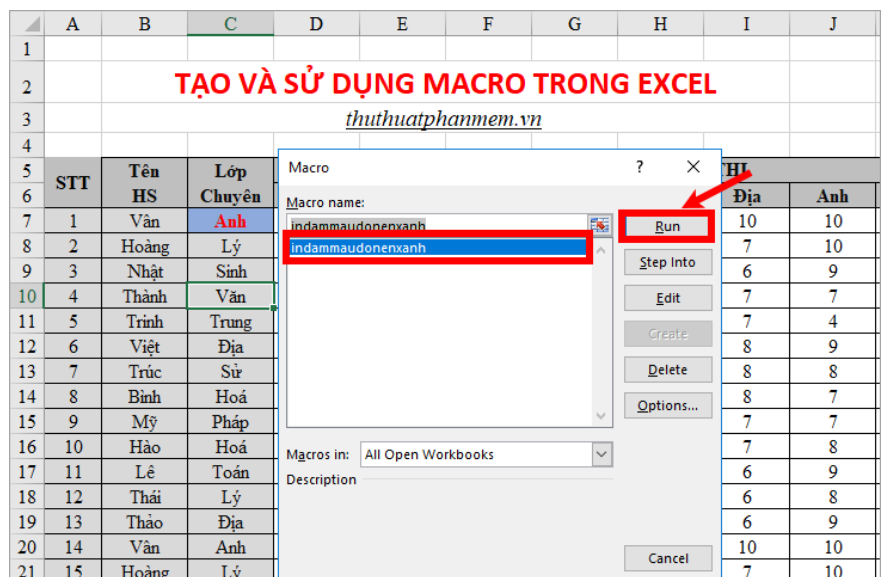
| | A | B | C | D | E | F | G | H | I | J |
|---|---|---|---|---|---|---|---|---|---|---|
| 1 | | | | | | | | | | |
| 2 | TẠO VÀ SỬ DỤNG MACRO TRONG EXCEL | | | | | | | | | |
| 3 | thuthuatphanmem.vn | | | | | | | | | |
| 4 | | | | | | | | | | |
| 5 | STT | Tên HS | Lớp Chuyên | | | | | | THI | |
| 6 | | | | | | | | | Địa | Anh |
| 7 | 1 | Vân | Anh | | | | | | 10 | 10 |
| 8 | 2 | Hoàng | Lý | | | | | | 7 | 10 |
| 9 | 3 | Nhật | Sinh | | | | | | 6 | 9 |
| 10 | 4 | Thành | Văn | | | | | | 7 | 7 |
| 11 | 5 | Trinh | Trung | | | | | | 7 | 4 |
| 12 | 6 | Việt | Địa | | | | | | 8 | 9 |
| 13 | 7 | Trúc | Sử | | | | | | 8 | 8 |
| 14 | 8 | Bình | Hoá | | | | | | 8 | 7 |
| 15 | 9 | Mỹ | Pháp | | | | | | 7 | 7 |
| 16 | 10 | Hào | Hoá | | | | | | 7 | 8 |
| 17 | 11 | Lê | Toán | | | | | | 6 | 9 |
| 18 | 12 | Thái | Lý | | | | | | 6 | 8 |
| 19 | 13 | Thảo | Địa | | | | | | 6 | 9 |
| 20 | 14 | Vân | Anh | | | | | | 10 | 10 |
| 21 | 15 | Hoàng | Lý | | | | | | 7 | 10 |

Macro ? ×

Macro name:
indammaudonenxanh
indammaudonenxanh

Run
Step Into
Edit
Create
Delete
Options...

Macros in: All Open Workbooks
Description

Cancel